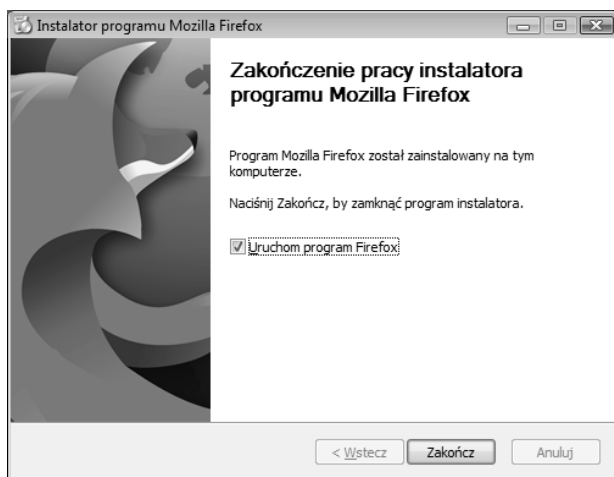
Instalator programu Mozilla Firefox

Zakończenie pracy instalatora programu Mozilla Firefox

Program Mozilla Firefox został zainstalowany na tym komputerze.

Naciśnij Zakończ, by zamknąć program instalatora.

Uruchom program Firefox

< Wstecz
Zakończ
Anuluj